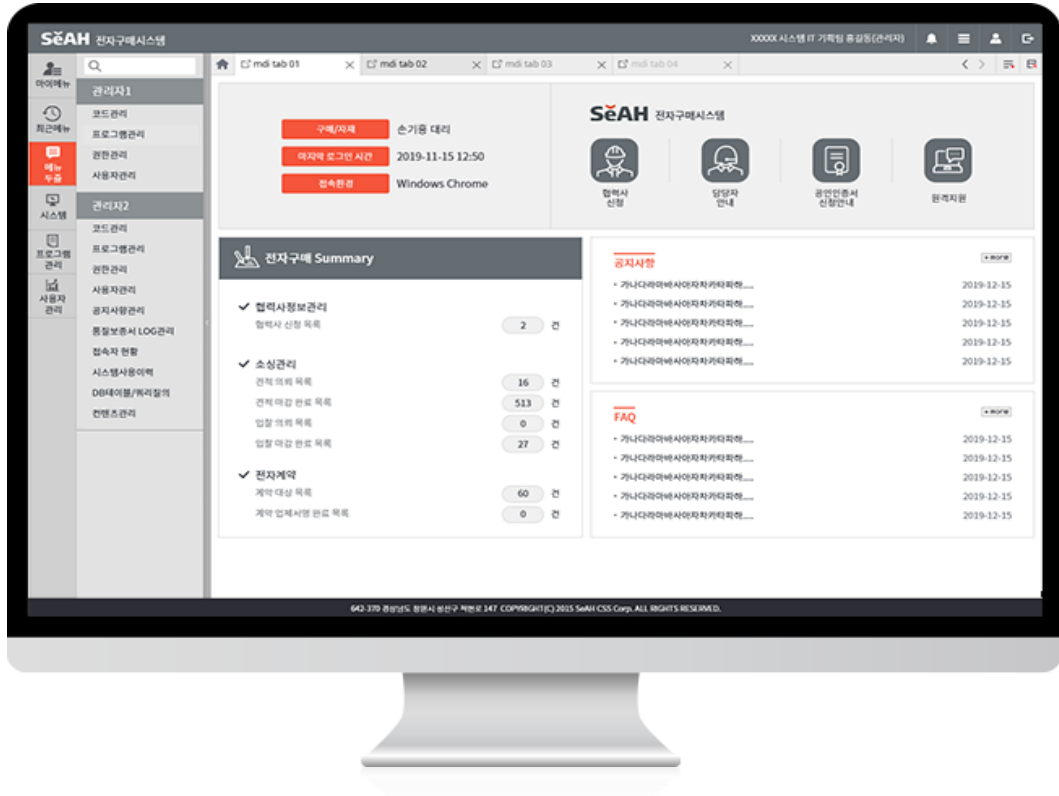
SeAH 전자구매시스템

XXXXX 시스템 IT 기획팀 홍길동(관리자)

마이메뉴
최근메뉴
메뉴두출
시스템
프로그램관리
사용자관리

관리자1
코드관리
프로그램관리
권한관리
사용자관리

관리자2
코드관리
프로그램관리
권한관리
사용자관리
공지사항관리
품질보증서 LOG관리
접속자 현황
시스템사용이력
DB테이블/쿼리질의
컨텐츠관리

mdi tab 01
mdi tab 02
mdi tab 03
mdi tab 04

구매/자재 손기용 대리
마지막 로그인 시간 2019-11-15 12:50
접속환경 Windows Chrome

SeAH 전자구매시스템

협력사 신청
담당자 안내
공인인증서 신청안내
원격지원

전자구매 Summary

협력사정보관리
협력사 신청 목록 2 건

소싱관리
견적 의뢰 목록 16 건
견적 마감 완료 목록 513 건
입찰 의뢰 목록 0 건
입찰 마감 완료 목록 27 건

전자계약
계약 대상 목록 60 건
계약 업체서명 완료 목록 0 건

공지사항
+ more
• 가나다라마바사아자차카타파하...... 2019-12-15
• 가나다라마바사아자차카타파하...... 2019-12-15
• 가나다라마바사아자차카타파하...... 2019-12-15
• 가나다라마바사아자차카타파하...... 2019-12-15
• 가나다라마바사아자차카타파하...... 2019-12-15

FAQ
+ more
• 가나다라마바사아자차카타파하...... 2019-12-15
• 가나다라마바사아자차카타파하...... 2019-12-15
• 가나다라마바사아자차카타파하...... 2019-12-15
• 가나다라마바사아자차카타파하...... 2019-12-15
• 가나다라마바사아자차카타파하...... 2019-12-15

642-370 경상남도 창원시 성산구 적현로 147 COPYRIGHT(C) 2015 SeAH CSS Corp. ALL RIGHTS RESERVED.